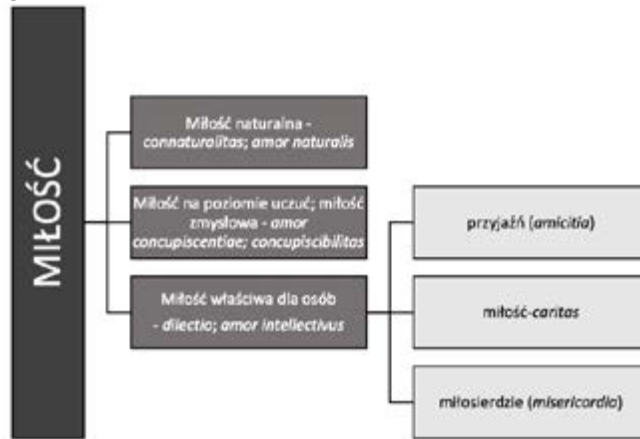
MIŁOŚĆ

Miłość naturalna - connaturalitas; amor naturalis

Miłość na poziomie uczuć; miłość zmysłowa - amor concupiscentiae; concupiscibilitas

Miłość właściwa dla osób - dilectio; amor intellectivus

przyjaźń (amicitia)

miłość-caritas

miłosierdzie (misericordia)